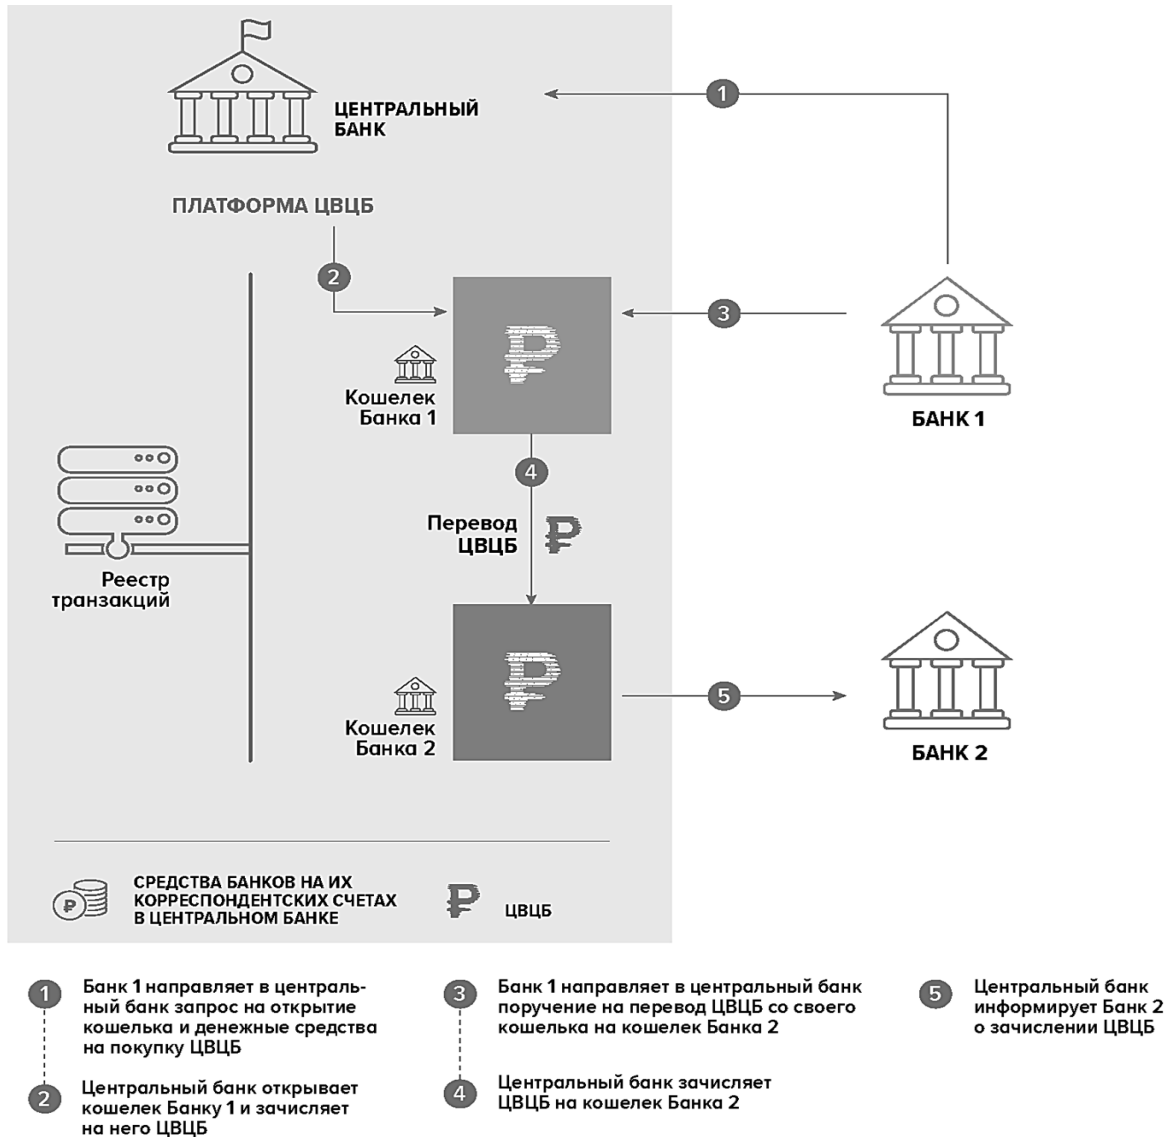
ЦЕНТРАЛЬНЫЙ БАНК

1

ПЛАТФОРМА ЦВЦБ

2

3

₽

Кошелек Банка 1

БАНК 1

4

Перевод ЦВЦБ

₽

Реестр транзакций

₽

Кошелек Банка 2

5

БАНК 2

₽ СРЕДСТВА БАНКОВ НА ИХ КОРРЕСПОНДЕНТСКИХ СЧЕТАХ В ЦЕНТРАЛЬНОМ БАНКЕ

₽ ЦВЦБ

1 Банк 1 направляет в центральный банк запрос на открытие кошелька и денежные средства на покупку ЦВЦБ

2 Центральный банк открывает кошелек Банку 1 и зачисляет на него ЦВЦБ

3 Банк 1 направляет в центральный банк поручение на перевод ЦВЦБ со своего кошелька на кошелек Банка 2

4 Центральный банк зачисляет ЦВЦБ на кошелек Банка 2

5 Центральный банк информирует Банк 2 о зачислении ЦВЦБ